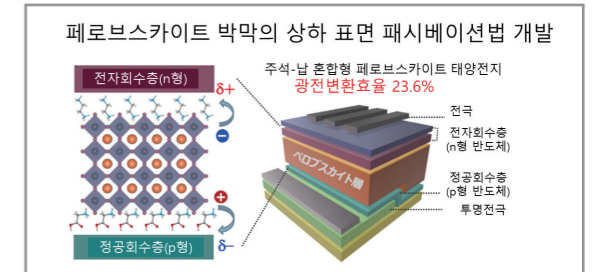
페로브스카이트 박막의 상하 표면 패시베이션법 개발

전자회수층(n형)

δ+

δ−

정공회수층(p형)

주석-납 혼합형 페로브스카이트 태양전지
광전변환효율 23.6%

ペロブスカイト層

전극

전자회수층
(n형 반도체)

정공회수층
(p형 반도체)

투명전극